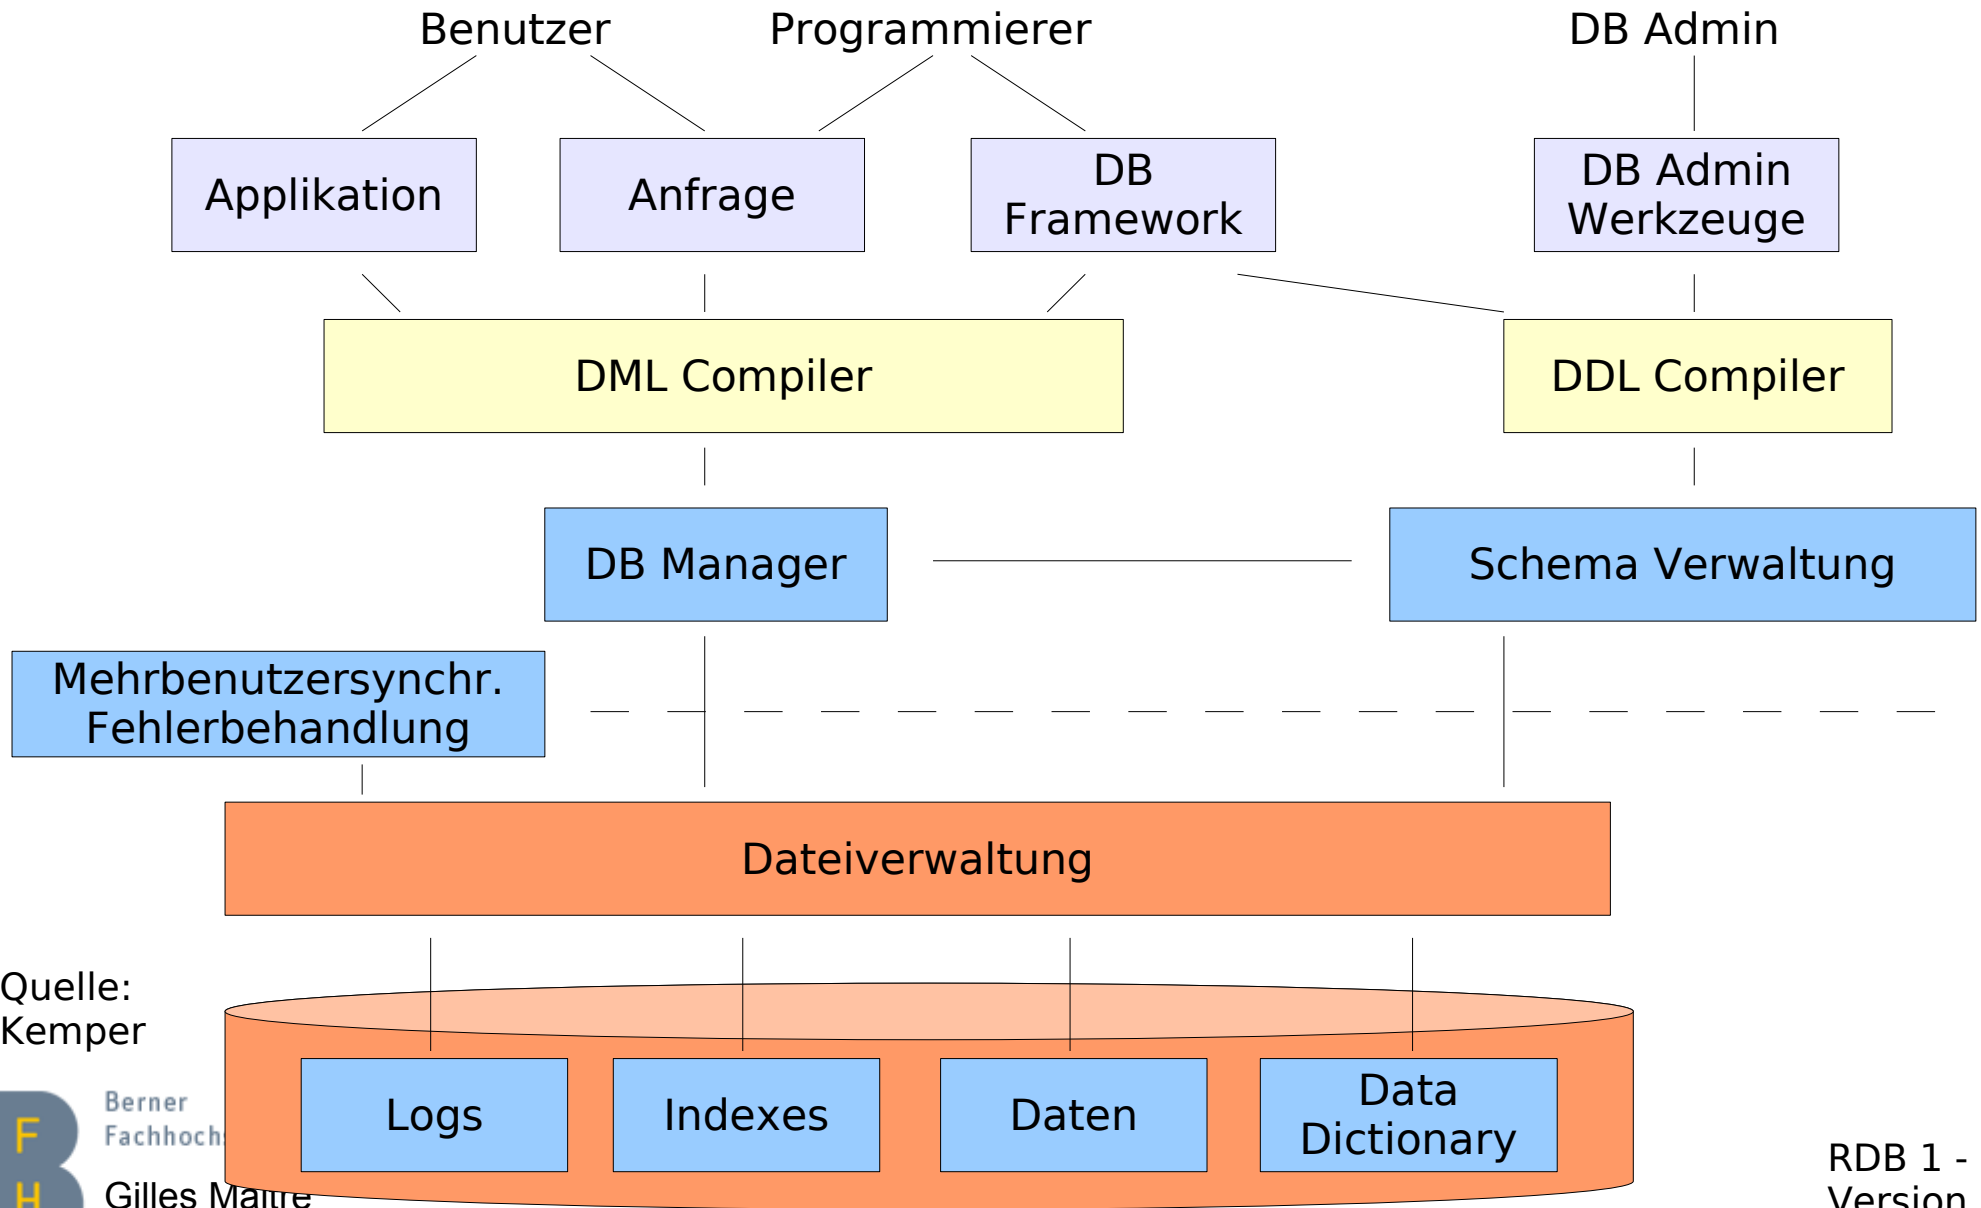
Benutzer

Programmierer

DB Admin

Applikation

Anfrage

DB Framework

DB Admin Werkzeuge

DML Compiler

DDL Compiler

DB Manager

Schema Verwaltung

Mehrbenutzersynchr. Fehlerbehandlung

Dateiverwaltung

Quelle: Kemper

Logs

Indexes

Daten

Data Dictionary

F
H

Berner Fachhoch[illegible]

Gilles Maitre

RDB 1 - Version